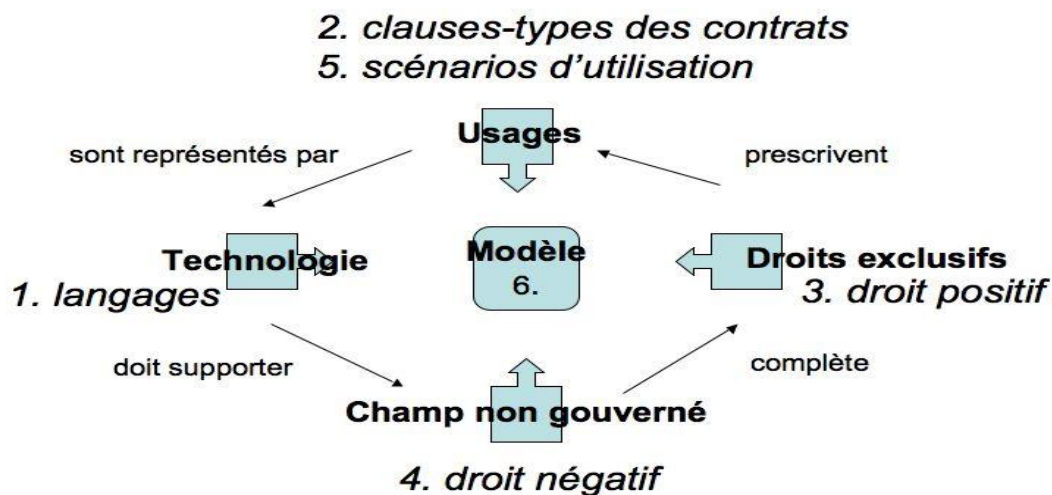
2. clauses-types des contrats
5. scénarios d'utilisation

Usages

sont représentés par

prescrivent

Technologie

Modèle
6.

Droits exclusifs

1. langages

3. droit positif

doit supporter

complète

Champ non gouverné

4. droit négatif